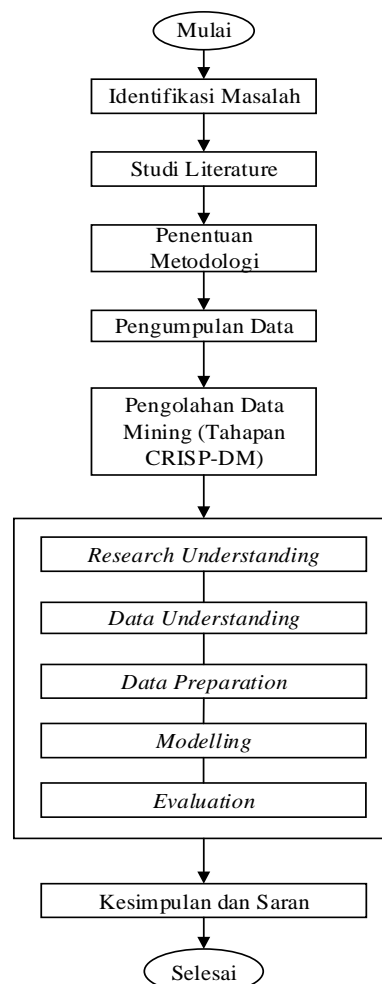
Mulai

Identifikasi Masalah

Studi Literature

Penentuan Metodologi

Pengumpulan Data

Pengolahan Data Mining (Tahapan CRISP-DM)

*Research Understanding*

*Data Understanding*

*Data Preparation*

*Modelling*

*Evaluation*

Kesimpulan dan Saran

Selesai